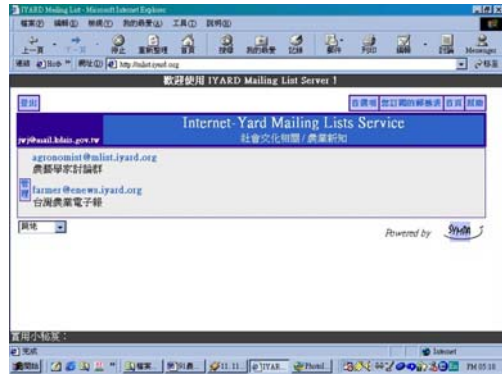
IYARD Mailing List - Microsoft Internet Explorer

檔案(F) 編輯(E) 檢視(V) 我的最愛(A) 工具(T) 說明(H)

上一頁 下一頁 停止 重新整理 首頁 搜尋 我的最愛 記錄 郵件 列印 編輯 Messenger

連結 網址(D) http://mlist.iyard.org 移至

歡迎使用 IYARD Mailing List Server !

登出

首選項 登記閱的郵件表 首頁 協助

jwj@mail.kdais.gov.tw

Internet-Yard Mailing Lists Service
社會文化相關 / 農業新知

agronomist@mlist.iyard.org
農藝學家討論群

管理

farmer@enews.iyard.org
台灣農業電子報

其他

Powered by Sympa

實用小秘笈：

完成

Internet

開始

PM 05:18